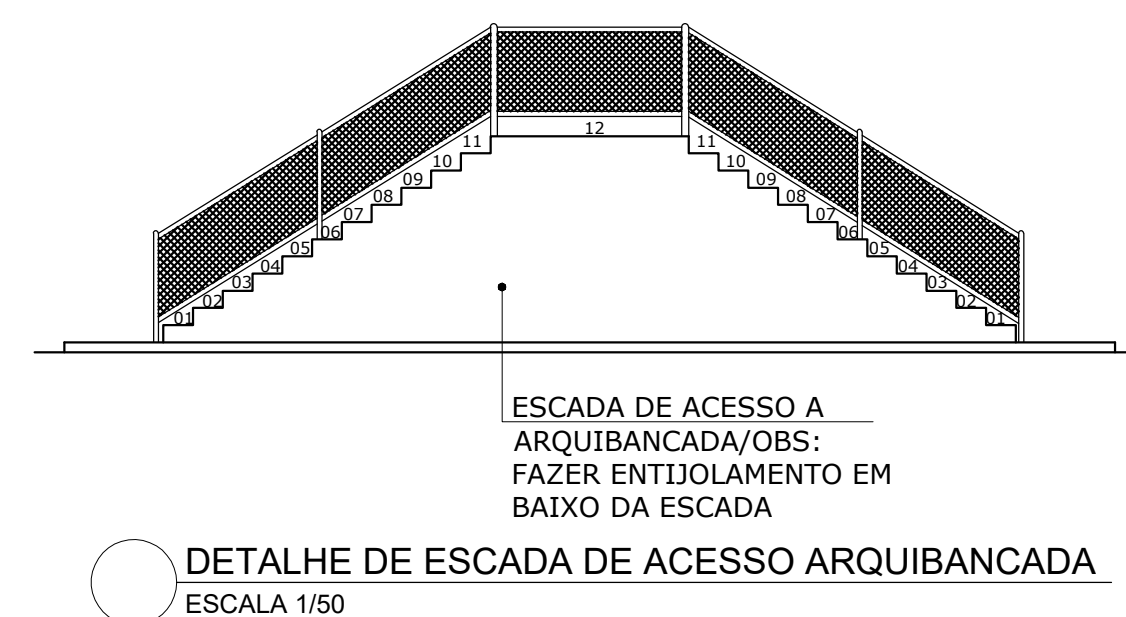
12

11
10
09
08
07
06
05
04
03
02
01

11
10
09
08
07
06
05
04
03
02
01

ESCADA DE ACESSO A
ARQUIBANCADA/OBS:
FAZER ENTIJOLAMENTO EM
BAIXO DA ESCADA

DETALHE DE ESCADA DE ACESSO ARQUIBANCADA
ESCALA 1/50